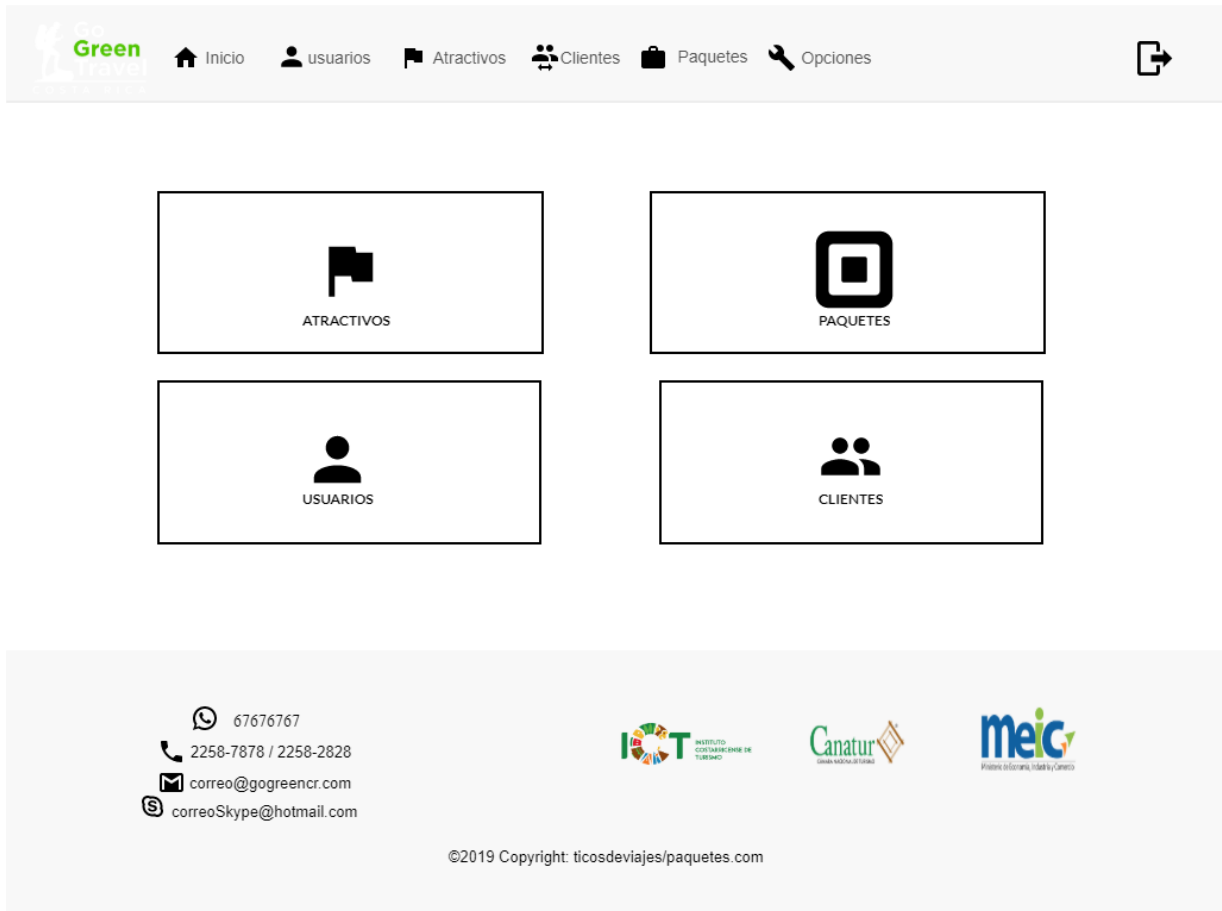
Go Green Travel COSTA RICA

Inicio usuarios Atractivos Clientes Paquetes Opciones

ATRACTIVOS

PAQUETES

USUARIOS

CLIENTES

67676767
2258-7878 / 2258-2828
correo@gogreencr.com
correoSkype@hotmail.com

ICT INSTITUTO COSTARRICENSE DE TURISMO

Canatur CÁMARA NACIONAL DE TURISMO

meic Ministerio de Economía, Industria y Comercio

©2019 Copyright: ticosdeviajes/paquetes.com